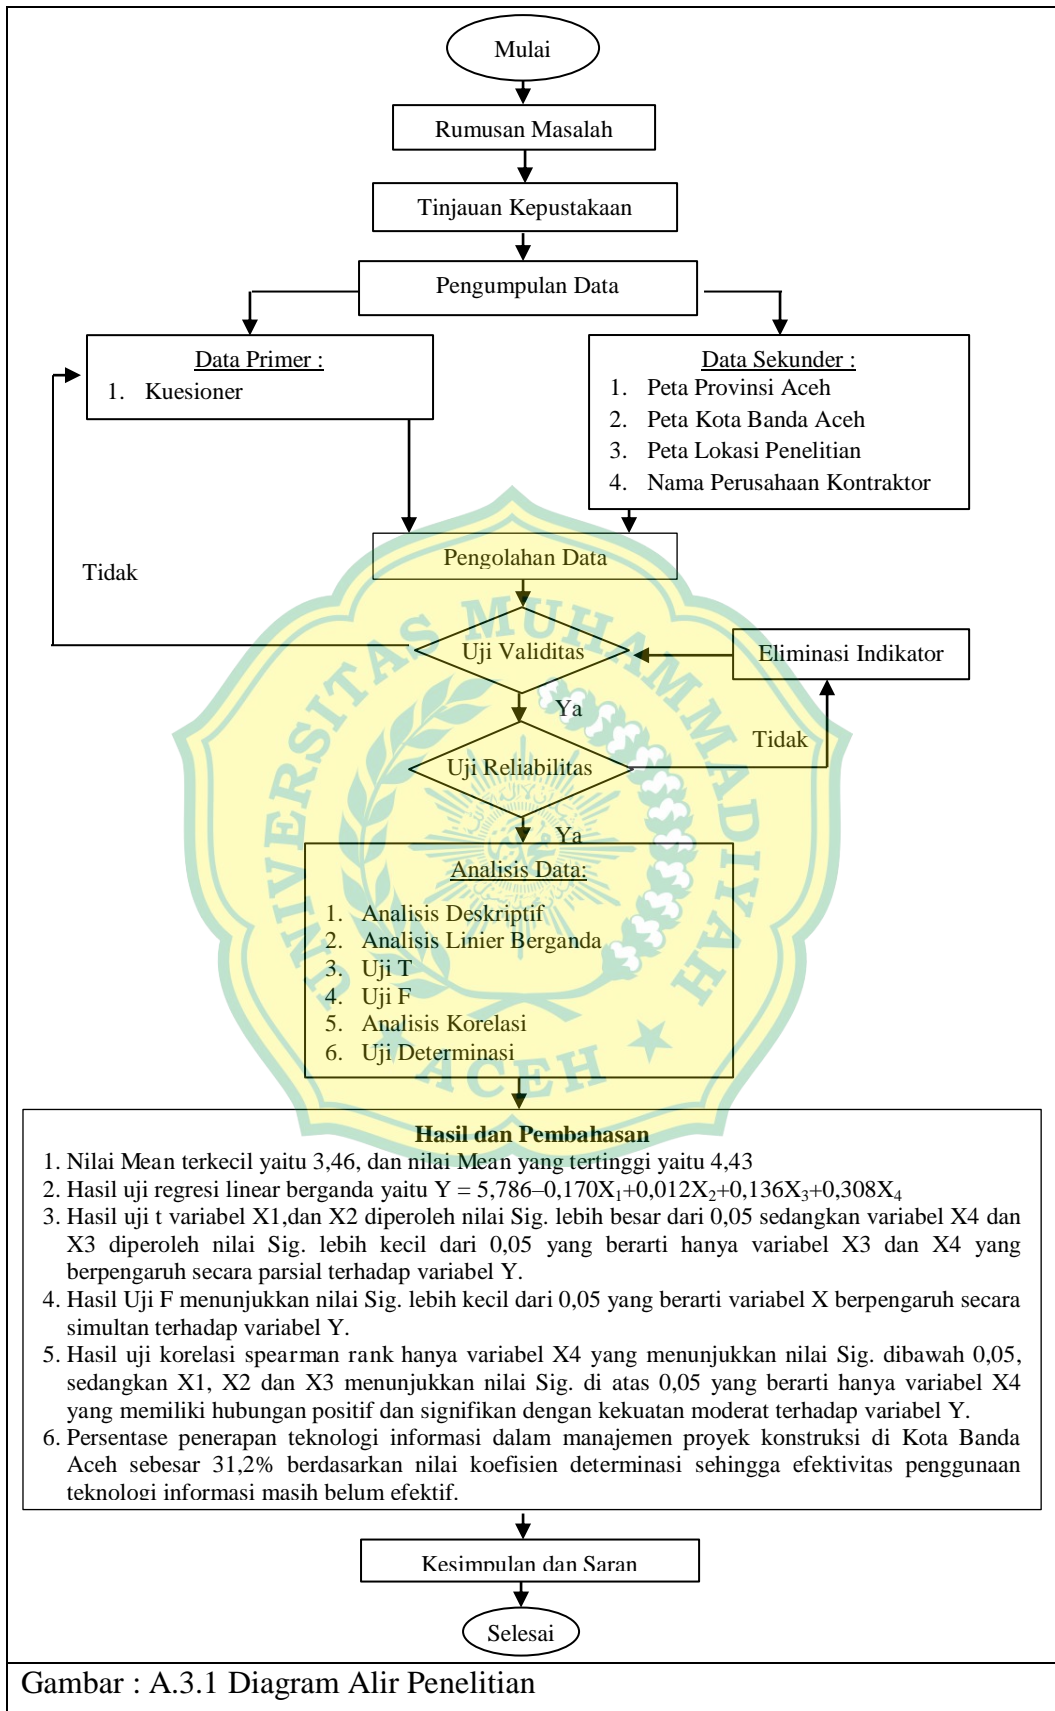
Mulai

Rumusan Masalah

Tinjauan Kepustakaan

Pengumpulan Data

Data Primer :
1. Kuesioner

Data Sekunder :
1. Peta Provinsi Aceh
2. Peta Kota Banda Aceh
3. Peta Lokasi Penelitian
4. Nama Perusahaan Kontraktor

Pengolahan Data

Tidak

Uji Validitas

Eliminasi Indikator

Ya

Tidak

Uji Reliabilitas

Ya

Analisis Data:
1. Analisis Deskriptif
2. Analisis Linier Berganda
3. Uji T
4. Uji F
5. Analisis Korelasi
6. Uji Determinasi

UNIVERSITAS MUHAMMADIYAH ACEH

Hasil dan Pembahasan
1. Nilai Mean terkecil yaitu 3,46, dan nilai Mean yang tertinggi yaitu 4,43
2. Hasil uji regresi linear berganda yaitu $Y = 5,786–0,170X_1+0,012X_2+0,136X_3+0,308X_4$
3. Hasil uji t variabel X1,dan X2 diperoleh nilai Sig. lebih besar dari 0,05 sedangkan variabel X4 dan X3 diperoleh nilai Sig. lebih kecil dari 0,05 yang berarti hanya variabel X3 dan X4 yang berpengaruh secara parsial terhadap variabel Y.
4. Hasil Uji F menunjukkan nilai Sig. lebih kecil dari 0,05 yang berarti variabel X berpengaruh secara simultan terhadap variabel Y.
5. Hasil uji korelasi spearman rank hanya variabel X4 yang menunjukkan nilai Sig. dibawah 0,05, sedangkan X1, X2 dan X3 menunjukkan nilai Sig. di atas 0,05 yang berarti hanya variabel X4 yang memiliki hubungan positif dan signifikan dengan kekuatan moderat terhadap variabel Y.
6. Persentase penerapan teknologi informasi dalam manajemen proyek konstruksi di Kota Banda Aceh sebesar 31,2% berdasarkan nilai koefisien determinasi sehingga efektivitas penggunaan teknologi informasi masih belum efektif.

Kesimpulan dan Saran

Selesai

Gambar : A.3.1 Diagram Alir Penelitian